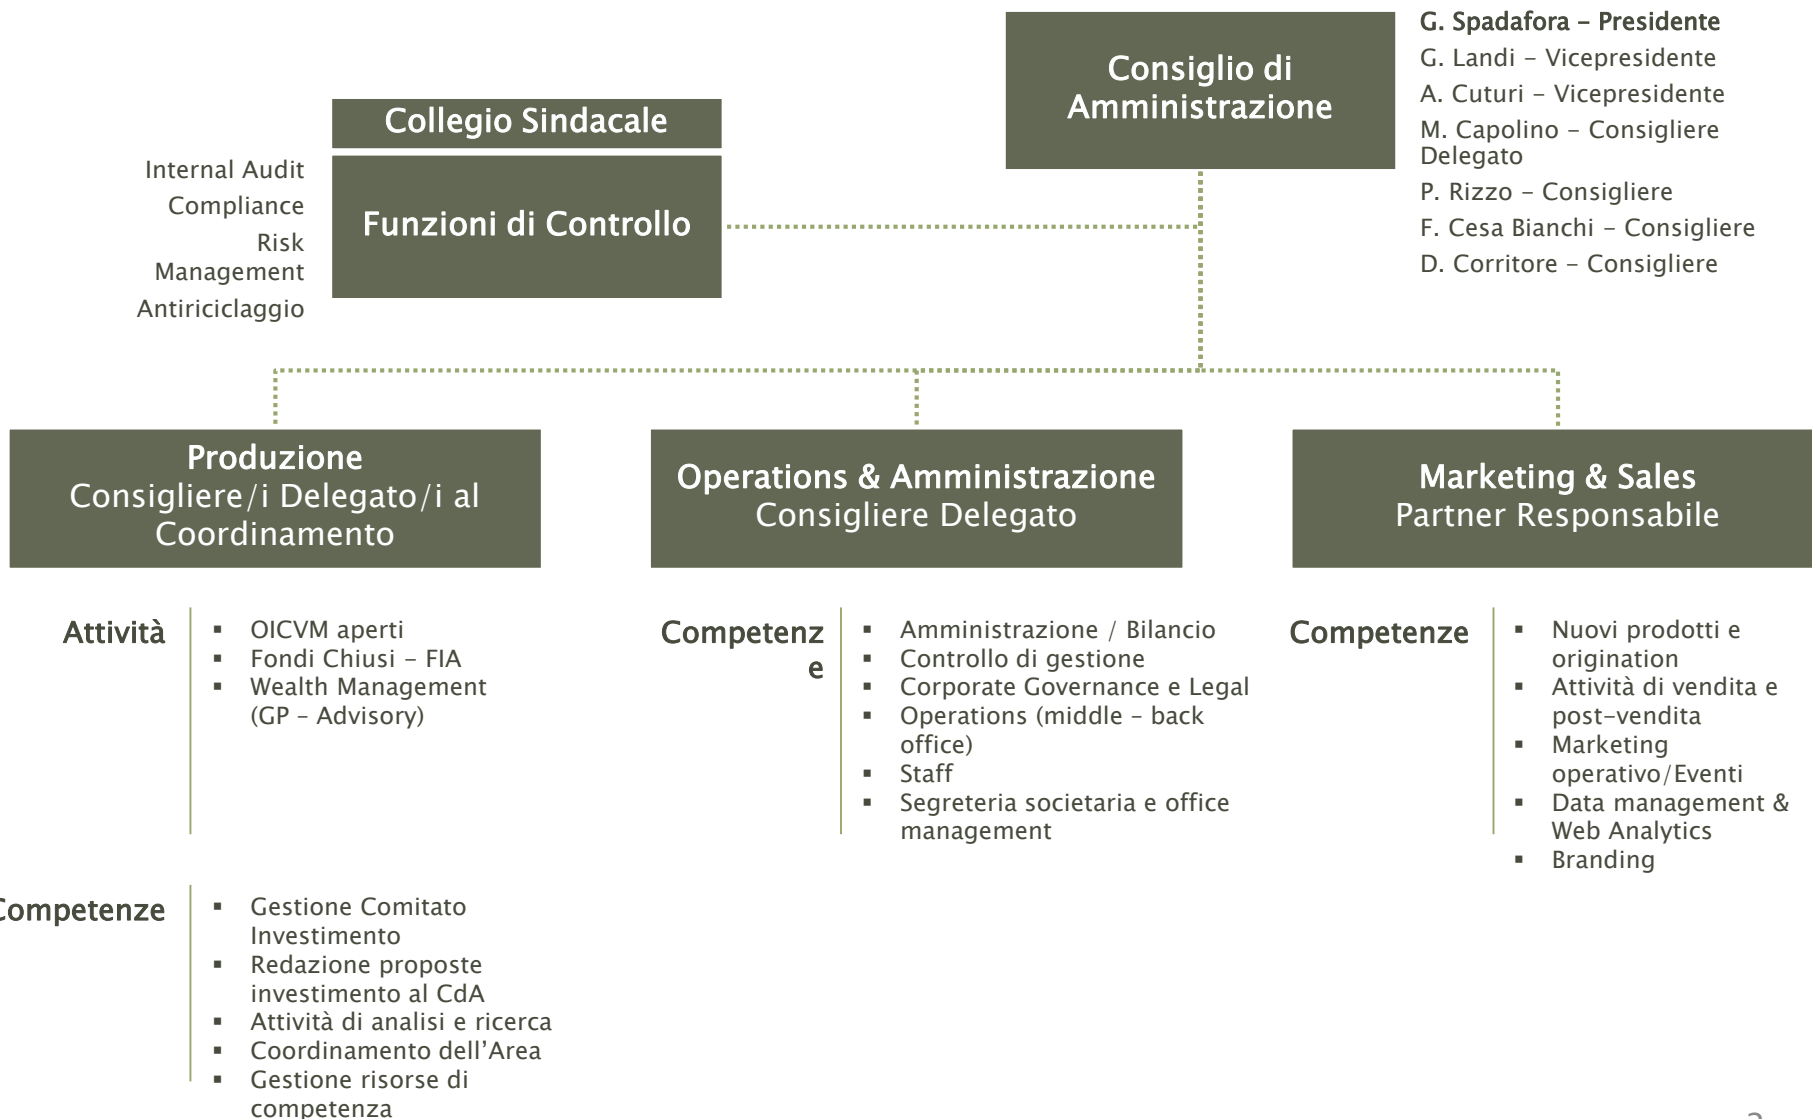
Consiglio di Amministrazione

G. Spadafora – Presidente
G. Landi – Vicepresidente
A. Cuturi – Vicepresidente
M. Capolino – Consigliere Delegato
P. Rizzo – Consigliere
F. Cesa Bianchi – Consigliere
D. Corritore – Consigliere

Collegio Sindacale

Internal Audit
Compliance
Risk Management
Antiriciclaggio

Funzioni di Controllo

Produzione
Consigliere/i Delegato/i al Coordinamento

Operations & Amministrazione
Consigliere Delegato

Marketing & Sales
Partner Responsabile

Attività
▪ OICVM aperti
▪ Fondi Chiusi – FIA
▪ Wealth Management (GP – Advisory)

Competenze
▪ Gestione Comitato Investimento
▪ Redazione proposte investimento al CdA
▪ Attività di analisi e ricerca
▪ Coordinamento dell'Area
▪ Gestione risorse di competenza

Competenze
▪ Amministrazione / Bilancio
▪ Controllo di gestione
▪ Corporate Governance e Legal
▪ Operations (middle – back office)
▪ Staff
▪ Segreteria societaria e office management

Competenze
▪ Nuovi prodotti e origination
▪ Attività di vendita e post-vendita
▪ Marketing operativo/Eventi
▪ Data management & Web Analytics
▪ Branding

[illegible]